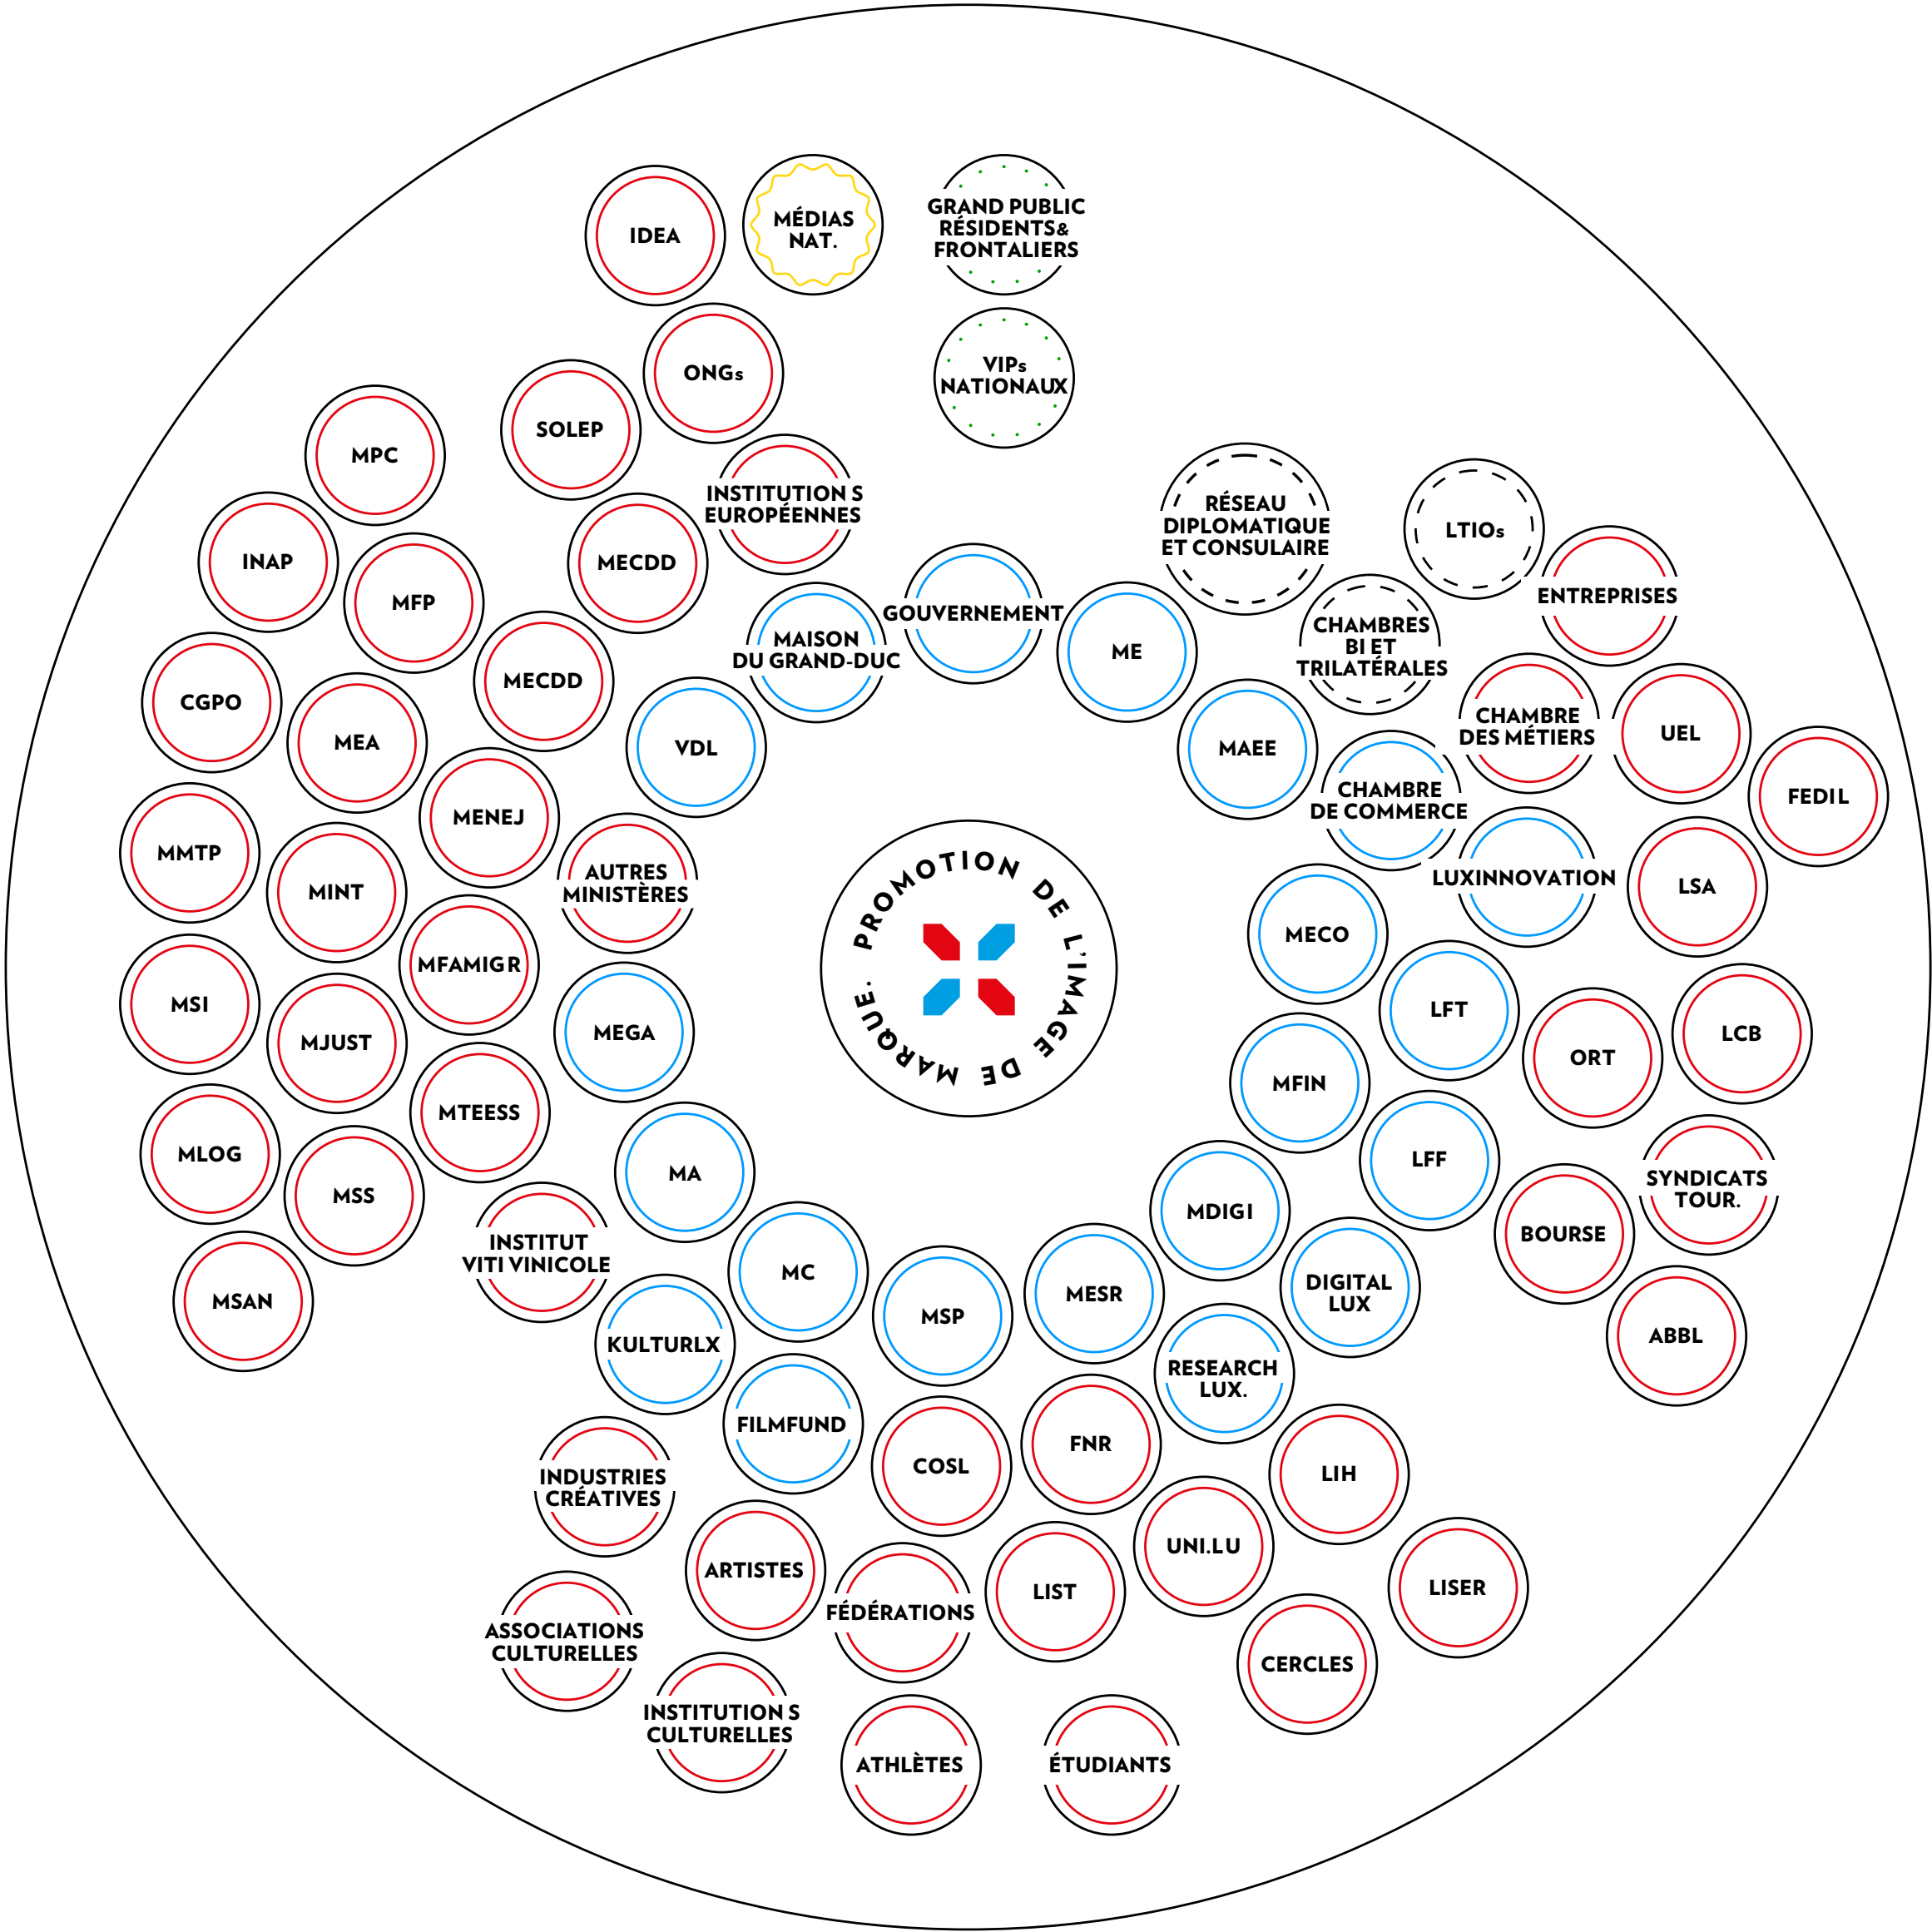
IDEA

MÉDIAS NAT.

GRAND PUBLIC RÉSIDENTS& FRONTALIERS

VIPs NATIONAUX

ONGs

SOLEP

MPC

INAP

MFP

MECDD

INSTITUTIONS EUROPÉENNES

RÉSEAU DIPLOMATIQUE ET CONSULAIRE

LTIOs

ENTREPRISES

GOUVERNEMENT

MAISON DU GRAND-DUC

ME

CHAMBRES BI ET TRILATÉRALES

CGPO

MEA

MECDD

VDL

MAEE

CHAMBRE DES MÉTIERS

UEL

FEDIL

MENEJ

CHAMBRE DE COMMERCE

MMTP

MINT

AUTRES MINISTÈRES

PROMOTION DE L'IMAGE DE MARQUE.

LUXINNOVATION

LSA

MECO

MFAMIGR

MSI

MJUST

MEGA

LFT

ORT

LCB

MFIN

MTEESS

MLOG

MSS

MA

LFF

SYNDICATS TOUR.

MDIGI

BOURSE

MSAN

INSTITUT VITI VINICOLE

MC

MSP

MESR

DIGITAL LUX

ABBL

KULTURLX

RESEARCH LUX.

FILMFUND

COSL

FNR

LIH

INDUSTRIES CRÉATIVES

UNI.LU

ARTISTES

LIST

LISER

FÉDÉRATIONS

ASSOCIATIONS CULTURELLES

CERCLES

INSTITUTIONS CULTURELLES

ATHLÈTES

ÉTUDIANTS